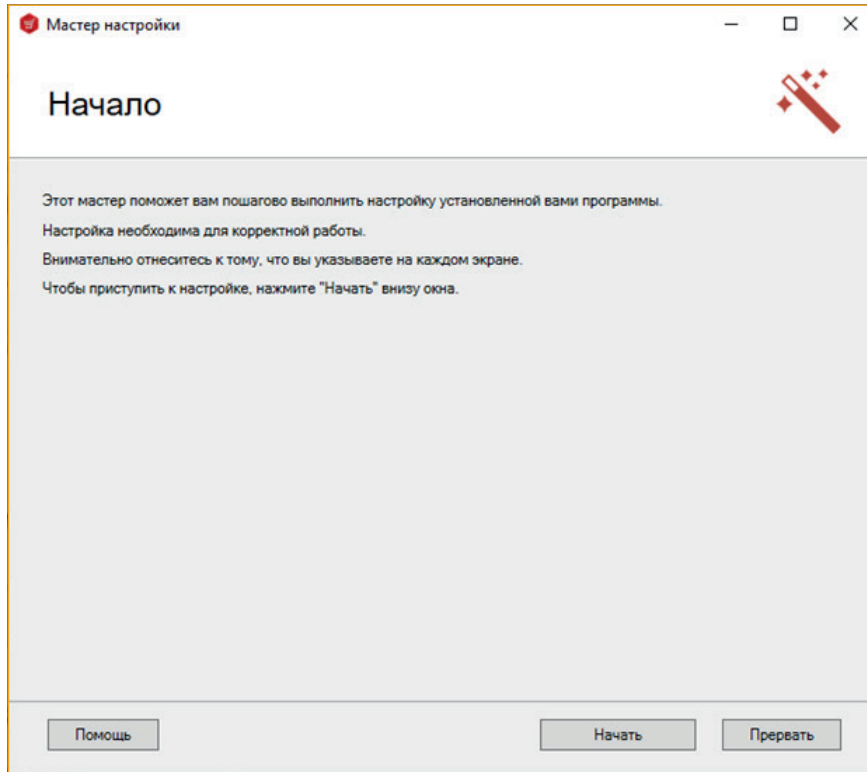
Мастер настройки

Начало

Этот мастер поможет вам пошагово выполнить настройку установленной вами программы.

Настройка необходима для корректной работы.

Внимательно отнеситесь к тому, что вы указываете на каждом экране.

Чтобы приступить к настройке, нажмите "Начать" внизу окна.

Помощь

Начать

Прервать